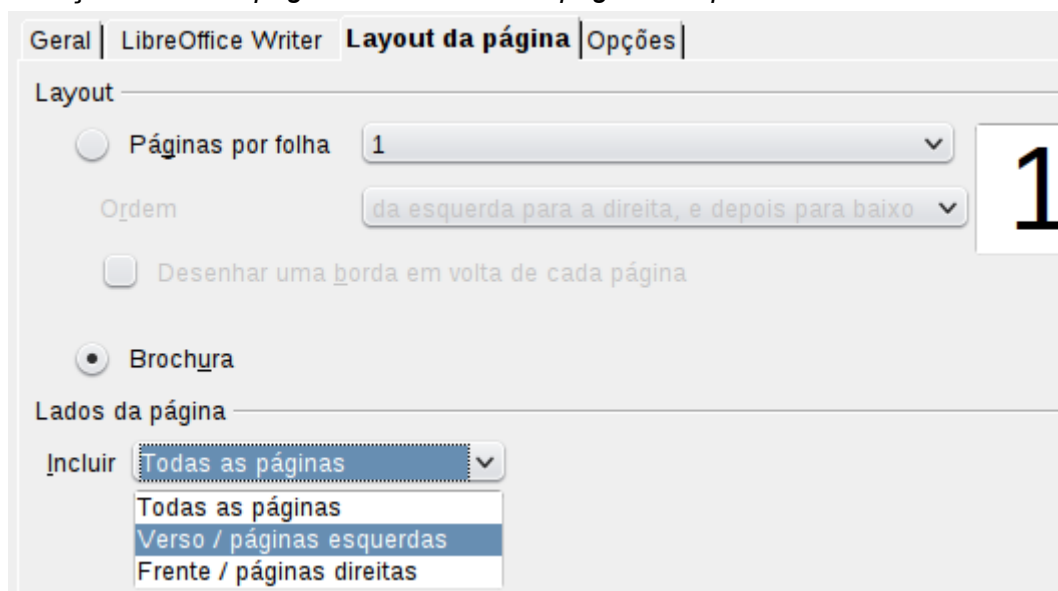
Geral | LibreOffice Writer | Layout da página | Opções

Layout

Páginas por folha 1

Ordem da esquerda para a direita, e depois para baixo

Desenhar uma borda em volta de cada página

1

Brochura

Lados da página

Incluir Todas as páginas

Todas as páginas
Verso / páginas esquerdas
Frente / páginas direitas